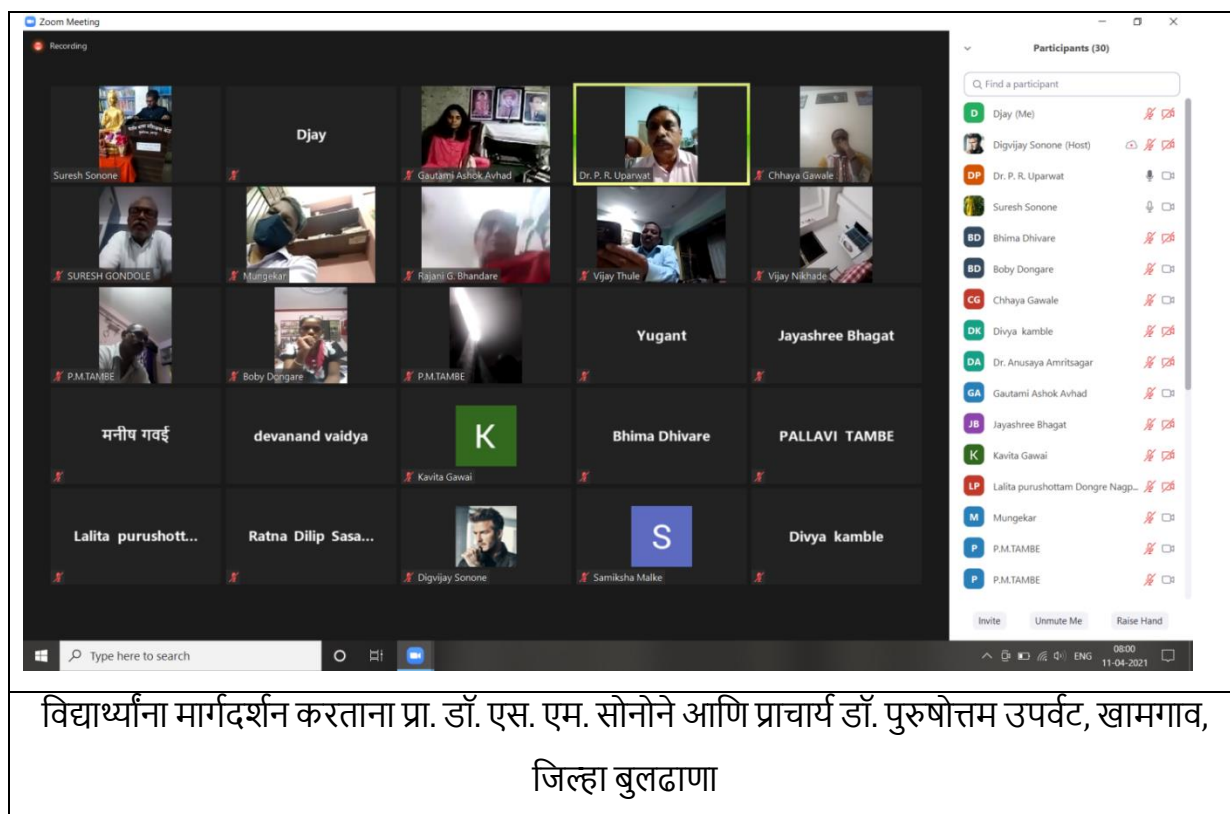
Zoom Meeting

Recording

Suresh Sonone

Djay

Gautami Ashok Avhad

Dr. P. R. Uparwat

Chhaya Gawale

SURESH GONDOLE

Mungekar

Rajani G. Bhandare

Vijay Thule

Vijay Nikhade

P.M.TAMBE

Boby Dongare

P.M.TAMBE

Yugant

Jayashree Bhagat

मनीष गवई

devanand vaidya

K

Kavita Gawai

Bhima Dhivare

PALLAVI TAMBE

Lalita purushott...

Ratna Dilip Sasa...

Digvijay Sonone

S

Samiksha Malke

Divya kamble

Participants (30)

Find a participant

Djay (Me)

Digvijay Sonone (Host)

Dr. P. R. Uparwat

Suresh Sonone

Bhima Dhivare

Boby Dongare

Chhaya Gawale

Divya kamble

Dr. Anusaya Amritsagar

Gautami Ashok Avhad

Jayashree Bhagat

Kavita Gawai

Lalita purushottam Dongre Nagp...

Mungekar

P.M.TAMBE

P.M.TAMBE

Invite

Unmute Me

Raise Hand

Type here to search

ENG 08:00 11-04-2021

विद्यार्थ्यांना मार्गदर्शन करताना प्रा. डॉ. एस. एम. सोनोने आणि प्राचार्य डॉ. पुरुषोत्तम उपर्वट, खामगाव, जिल्हा बुलढाणा